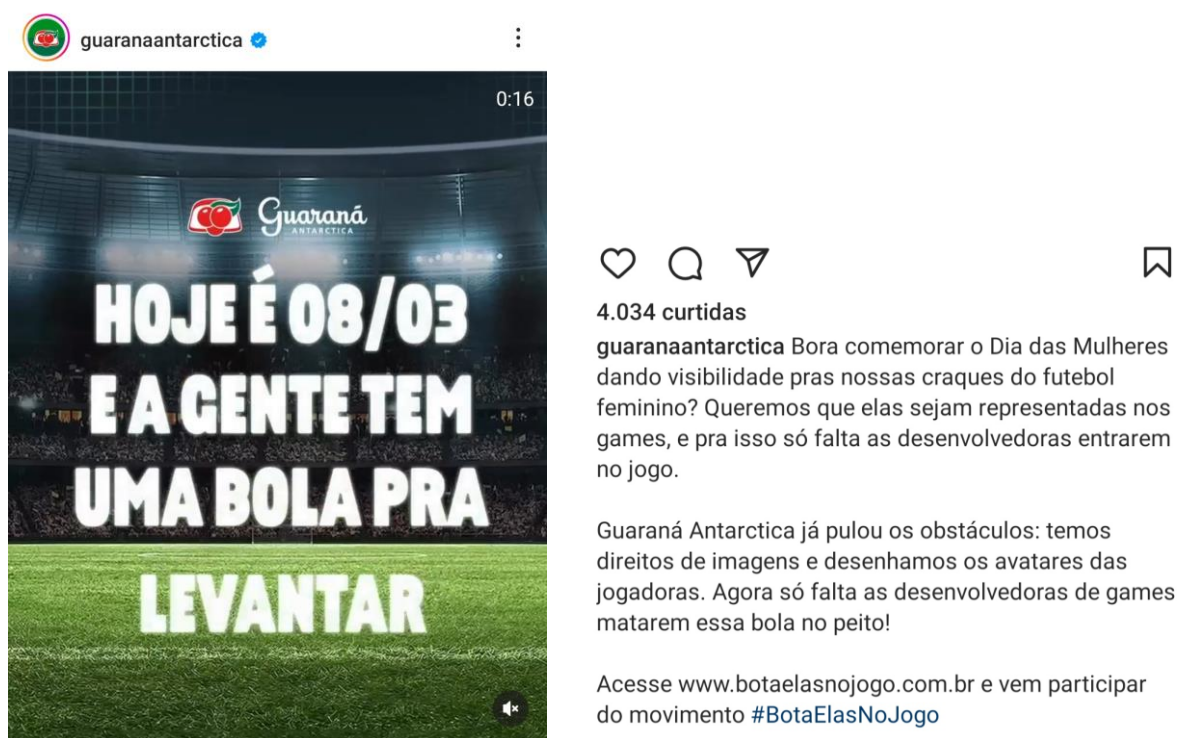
guaranaantarctica

0:16

Guaraná ANTARCTICA

HOJE É 08/03 E A GENTE TEM UMA BOLA PRA LEVANTAR

4.034 curtidas

guaranaantarctica Bora comemorar o Dia das Mulheres dando visibilidade pras nossas craques do futebol feminino? Queremos que elas sejam representadas nos games, e pra isso só falta as desenvolvedoras entrarem no jogo.

Guaraná Antarctica já pulou os obstáculos: temos direitos de imagens e desenhamos os avatares das jogadoras. Agora só falta as desenvolvedoras de games matarem essa bola no peito!

Acesse www.botaelasnojogo.com.br e vem participar do movimento #BotaElasNoJogo